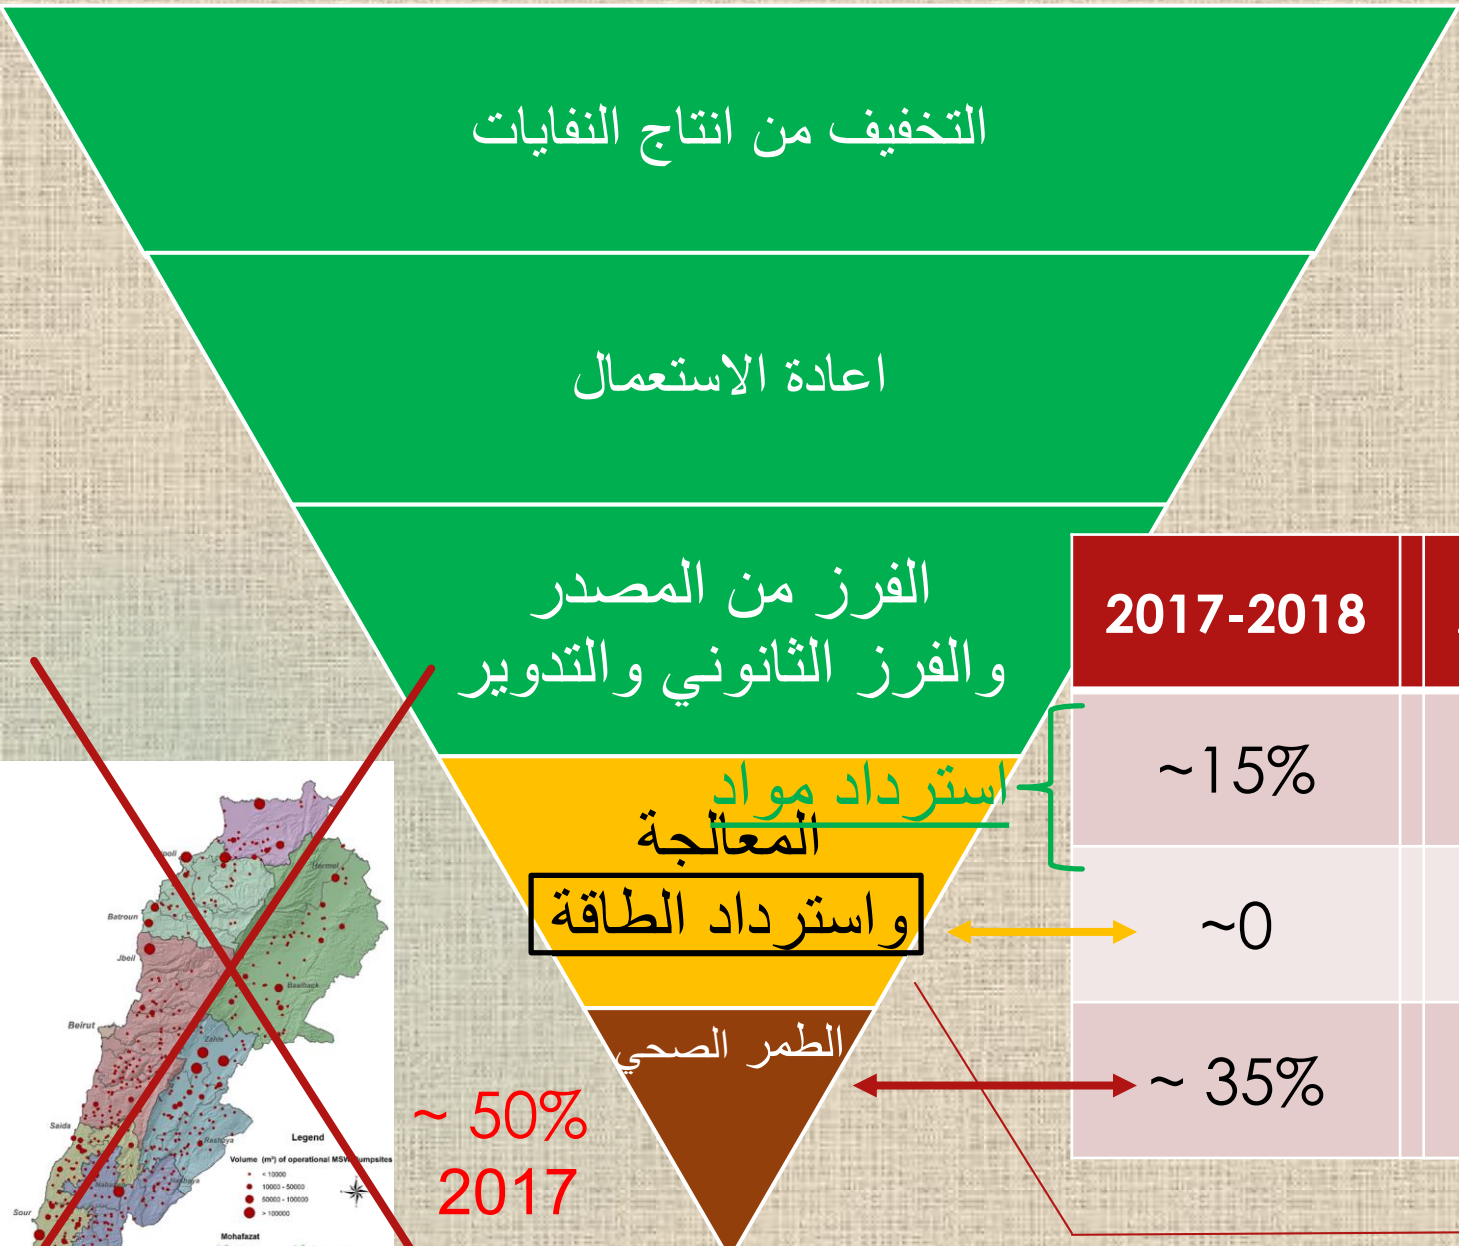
التخفيف من انتاج النفايات

اعادة الاستعمال

الفرز من المصدر
والفرز الثانوي والتدوير

استرداد مواد
المعالجة
واسترداد الطاقة

الطمر الصحي

| 2017-2018 |
|---|
| ~15% |
| ~0 |
| ~ 35% |

~ 50%
2017

Tripoli
Hermel
Batroun
Jbeil
Baalback
Beirut
Zahle
Saida
Rashaya
Nabatieh
Hasbaya
Sour
Legend
Volume (m³) of operational MSW dumpsites
< 10000
10000 - 50000
50000 - 100000
> 100000
Mohafazat